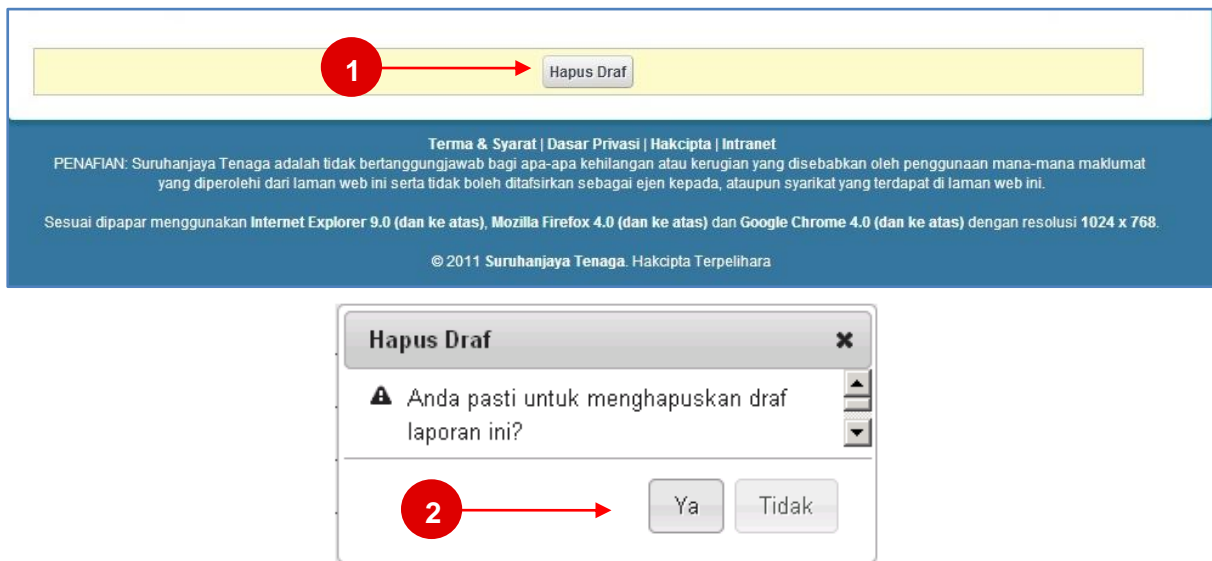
1

Hapus Draf

Terma & Syarat | Dasar Privasi | Hakcipta | Intranet

PENAFIAN: Suruhanjaya Tenaga adalah tidak bertanggungjawab bagi apa-apa kehilangan atau kerugian yang disebabkan oleh penggunaan mana-mana maklumat yang diperolehi dari laman web ini serta tidak boleh ditafsirkan sebagai ejen kepada, ataupun syarikat yang terdapat di laman web ini.

Sesuai dipapar menggunakan Internet Explorer 9.0 (dan ke atas), Mozilla Firefox 4.0 (dan ke atas) dan Google Chrome 4.0 (dan ke atas) dengan resolusi 1024 x 768.

© 2011 Suruhanjaya Tenaga. Hakcipta Terpelihara

Hapus Draf

Anda pasti untuk menghapuskan draf laporan ini?

2

Ya

Tidak